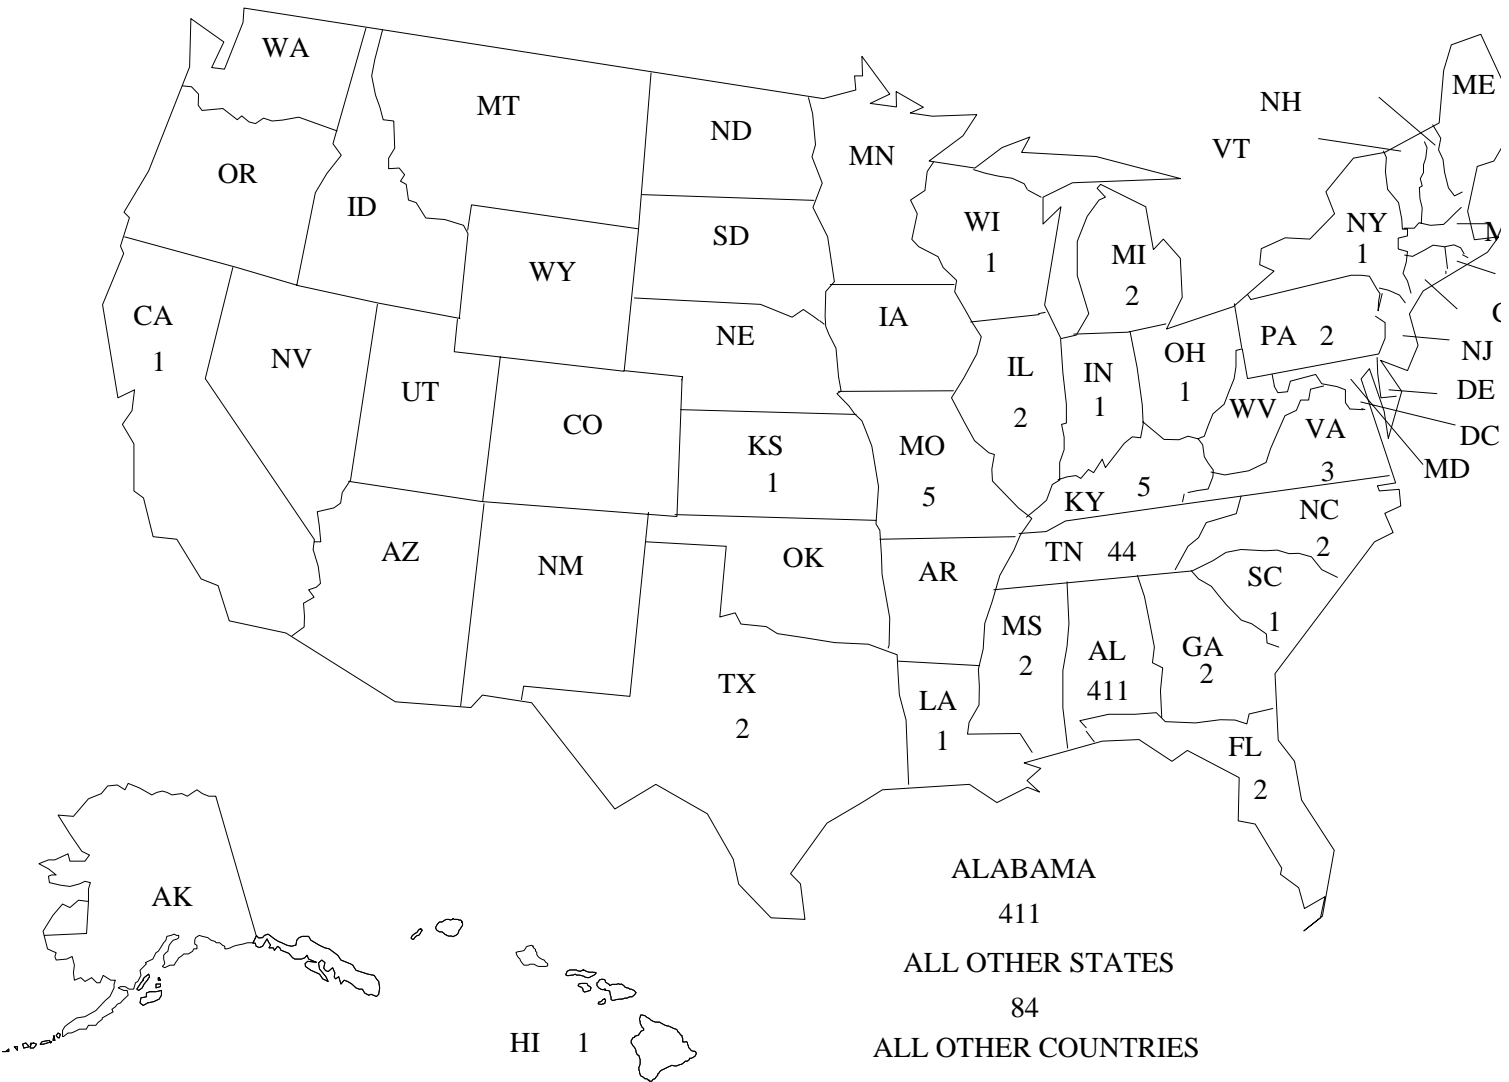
WA
MT
ND
MN
NH
ME
VT
OR
ID
SD
WI
1
MI
2
NY
1
M
C
WY
CA
1
NV
UT
NE
IA
PA 2
NJ
IL
2
IN
1
OH
1
DE
CO
KS
1
MO
5
WV
VA
3
DC
MD
KY 5
NC
2
AZ
NM
OK
AR
TN 44
SC
1
MS
2
AL
411
GA
2
TX
2
LA
1
FL
2
AK
HI 1
ALABAMA
411
ALL OTHER STATES
84
ALL OTHER COUNTRIES